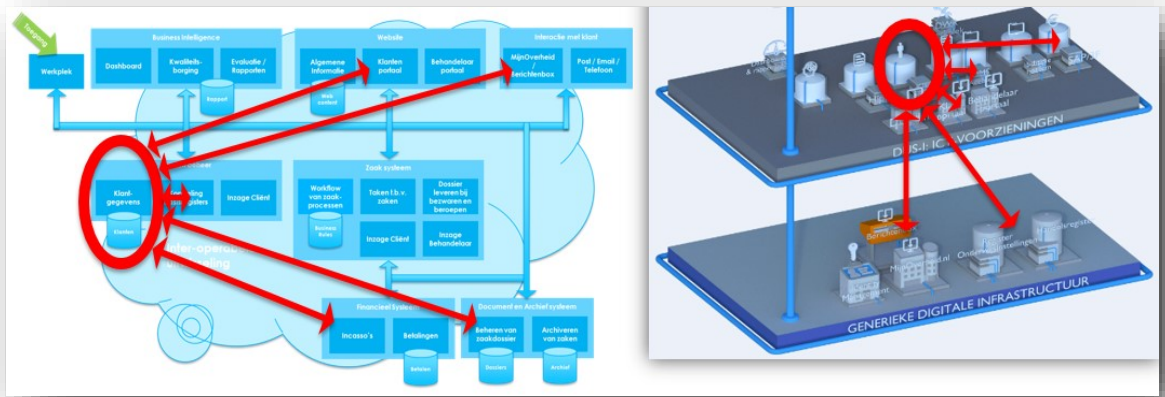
Toegang

Werkplek

Business Intelligence

Dashboard

Kwaliteits-borging

Evaluatie / Rapporten

Rapport

Website

Algemene informatie

Web content

Klanten portaal

Behandelaar portaal

Interactie met klant

MijnOverheid / Berichtenbox

Post / Email / Telefoon

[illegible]eer

Klant-gegevens

Klanten

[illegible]ing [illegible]gisters

Inzage Cliënt

Zaak systeem

Workflow van zaak-processen

Business Rules

Taken t.b.v. zaken

Dossier leveren bij bezwaren en beroepen

Inzage Cliënt

Inzage Behandelaar

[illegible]nter-operab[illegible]
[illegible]eling

Financieel Syste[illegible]

Incasso's

Betalingen

Betalen

Document en Archief systeem

Beheren van zaakdossier

Dossiers

Archiveren van zaken

Archief

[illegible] & mo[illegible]

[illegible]SAP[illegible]

Behandelaar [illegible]

DUS-I: ICT-VOORZIENINGEN

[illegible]

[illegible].nl

Ondern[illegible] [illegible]stellingen

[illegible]register

GENERIEKE DIGITALE INFRASTRUCTUUR